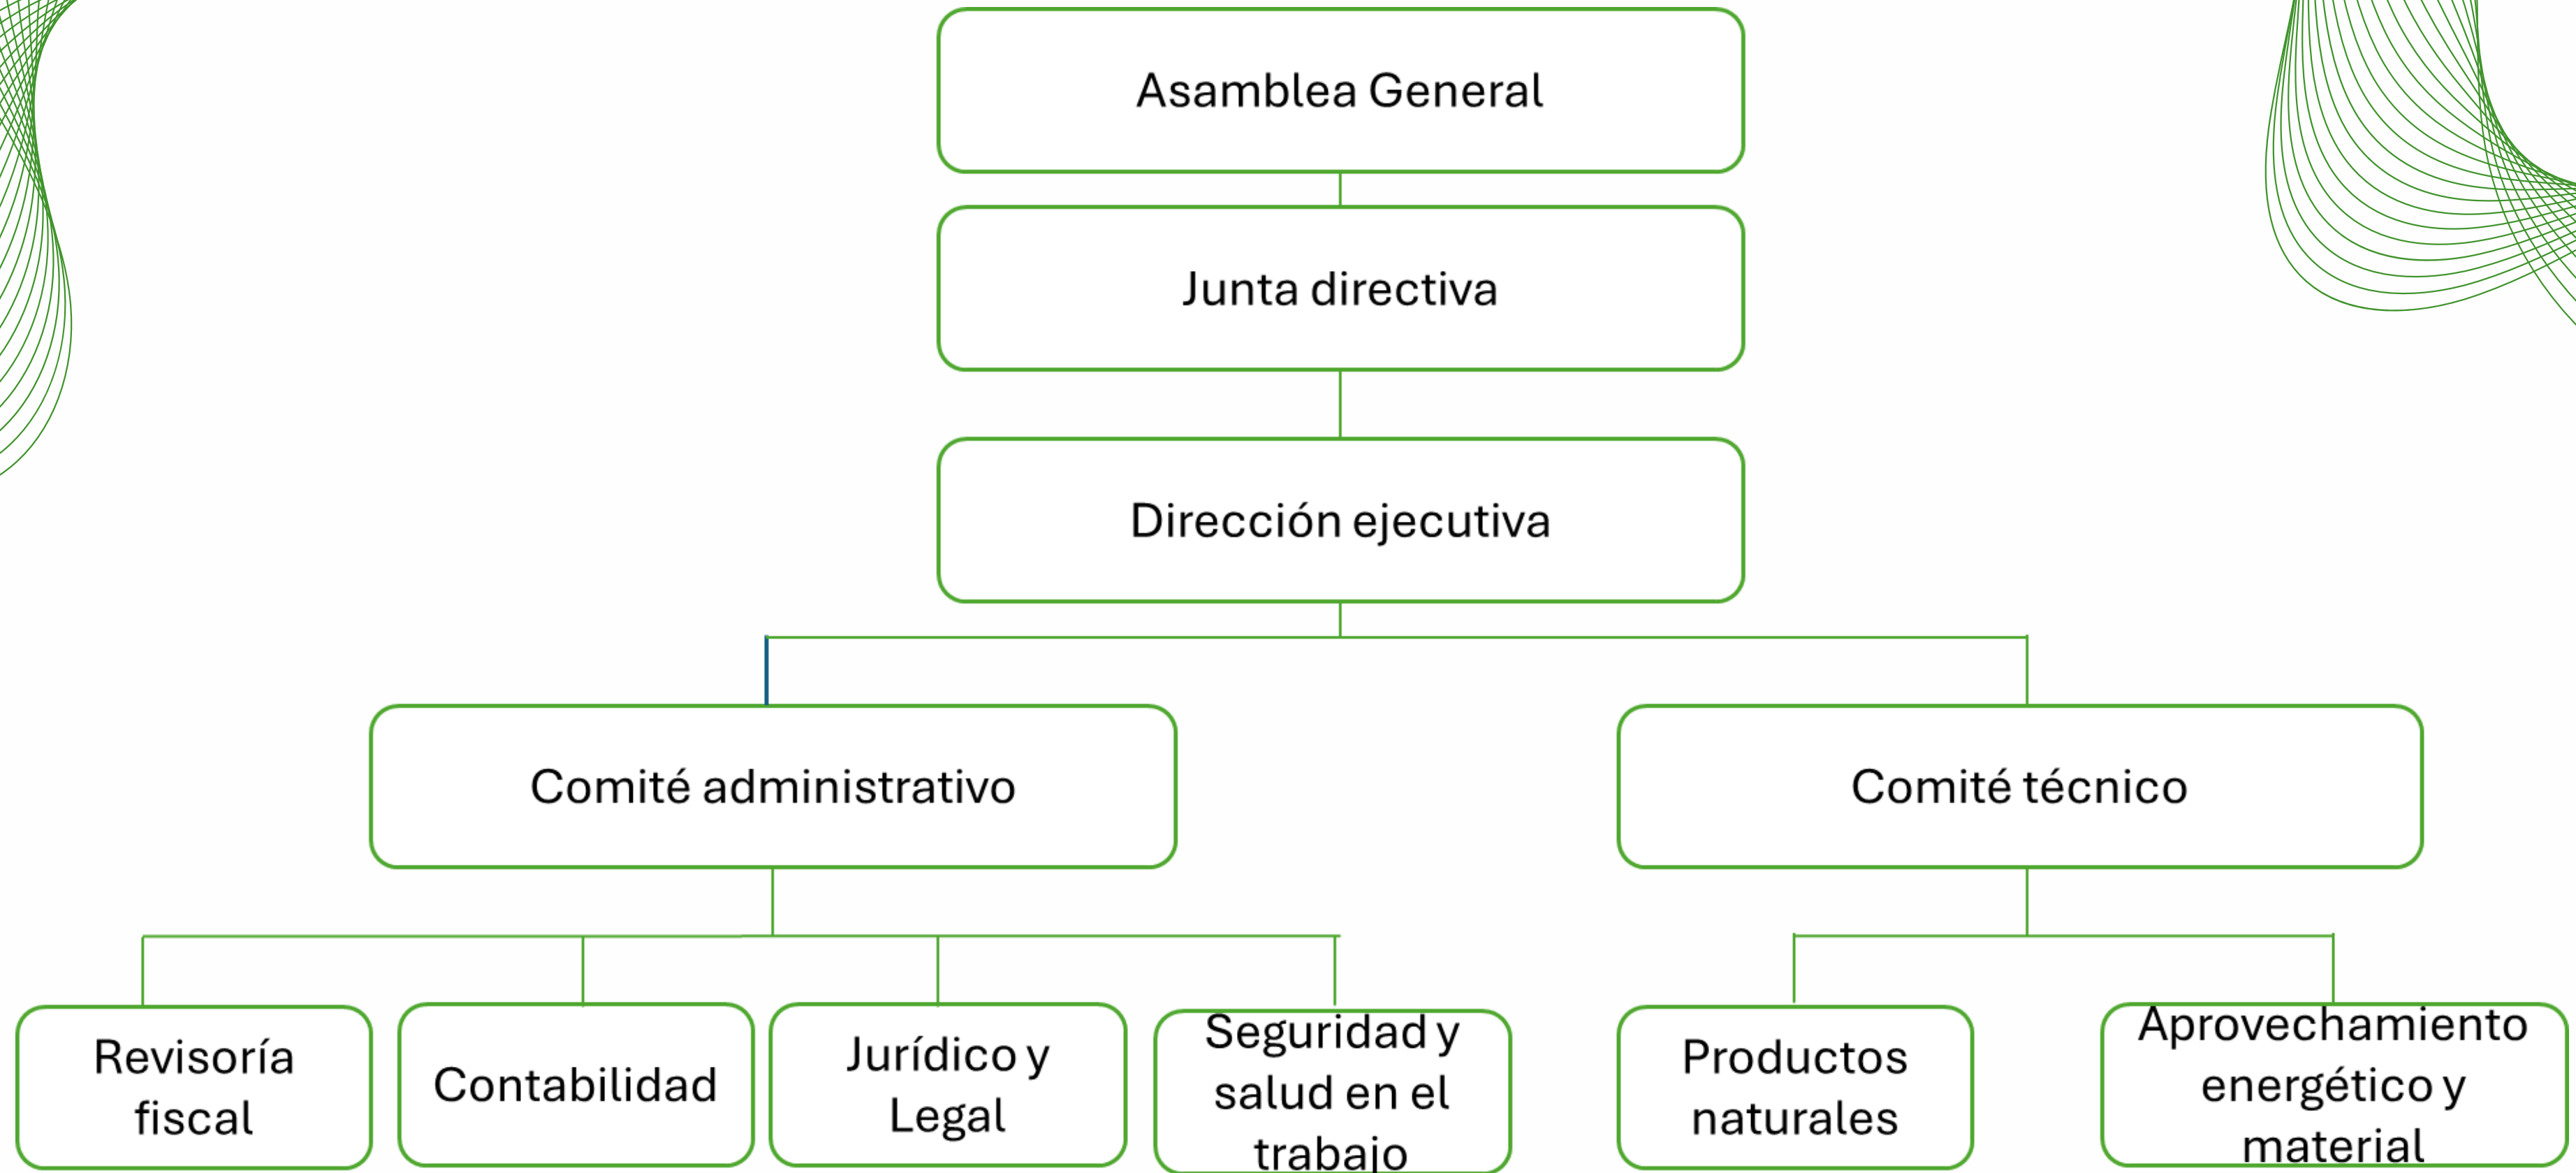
Asamblea General

Junta directiva

Dirección ejecutiva

Comité administrativo

Comité técnico

Revisoría fiscal

Contabilidad

Jurídico y Legal

Seguridad y salud en el trabajo

Productos naturales

Aprovechamiento energético y material